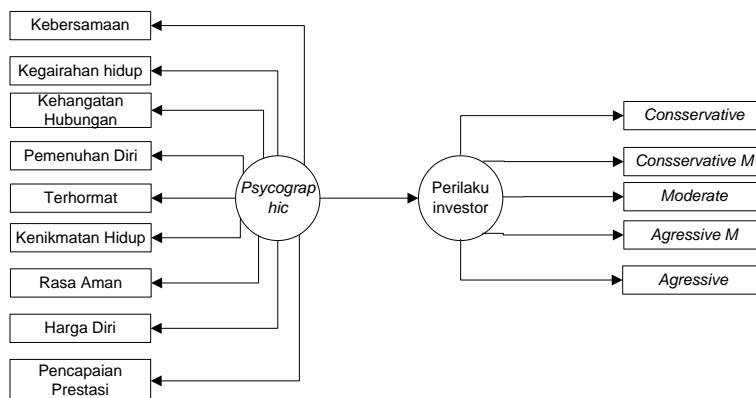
Kebersamaan

Kegairahan hidup

Kehangatan Hubungan

Pemenuhan Diri

Terhormat

Kenikmatan Hidup

Rasa Aman

Harga Diri

Pencapaian Prestasi

Psycograp hic

Perilaku investor

Consservative

Consservative M

Moderate

Agressive M

Agressive